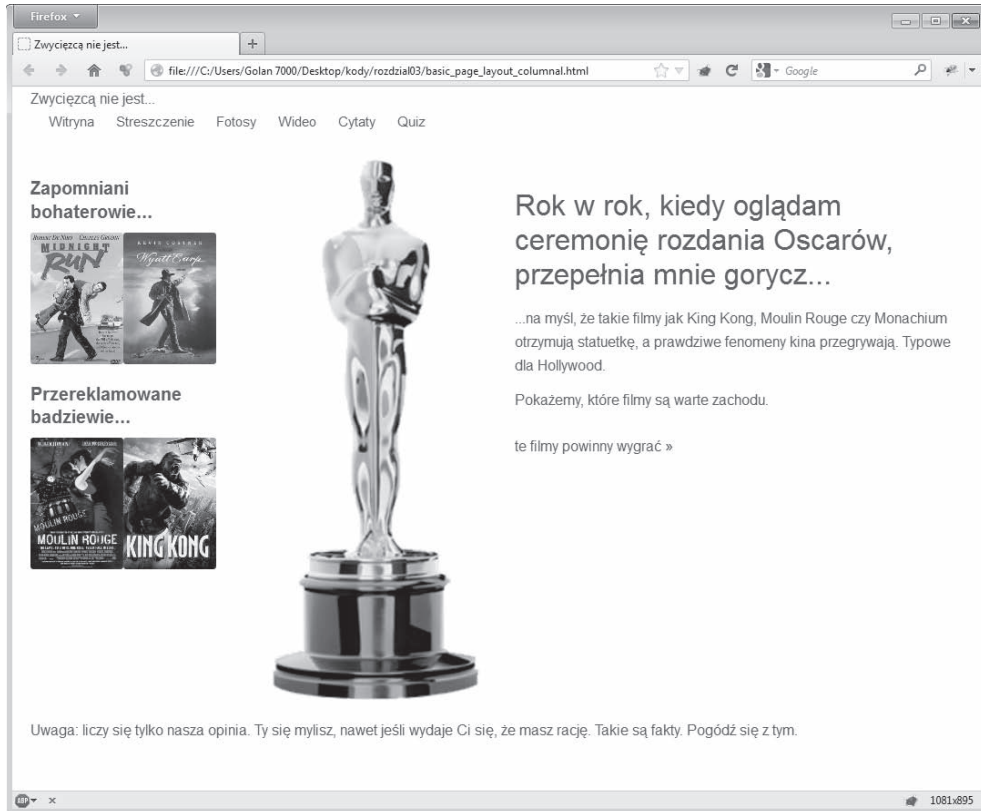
Firefox

Zwycięzcą nie jest...

+

file:///C:/Users/Golan 7000/Desktop/kody/rozdzial03/basic_page_layout_columnal.html

Google

Zwycięzcą nie jest...

Witryna Streszczenie Fotosy Wideo Cytaty Quiz

Zapomniani bohaterowie...

MIDNIGHT RUN

Wyatt Earp

Przereklamowane badziewie...

MOULIN ROUGE

KING KONG

Rok w rok, kiedy oglądam ceremonię rozdania Oscarów, przepełnia mnie gorycz...

...na myśl, że takie filmy jak King Kong, Moulin Rouge czy Monachium otrzymują statuetkę, a prawdziwe fenomeny kina przegrywają. Typowe dla Hollywood.

Pokażemy, które filmy są warte zachodu.

te filmy powinny wygrać »

Uwaga: liczy się tylko nasza opinia. Ty się mylisz, nawet jeśli wydaje Ci się, że masz rację. Takie są fakty. Pogódź się z tym.

1081x895